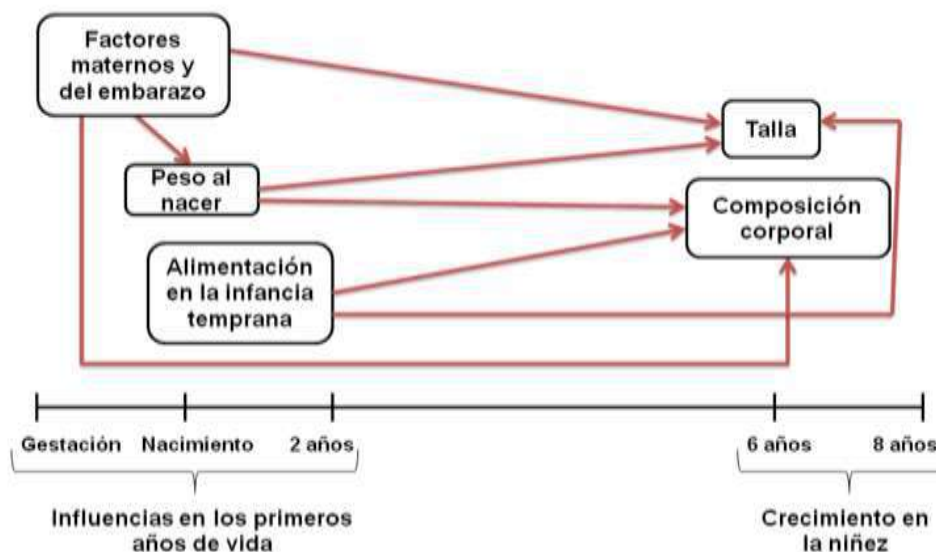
Factores maternos y del embarazo

Talla

Peso al nacer

Composición corporal

Alimentación en la infancia temprana

Gestación
Nacimiento
2 años
6 años
8 años

Influencias en los primeros años de vida

Crecimiento en la niñez